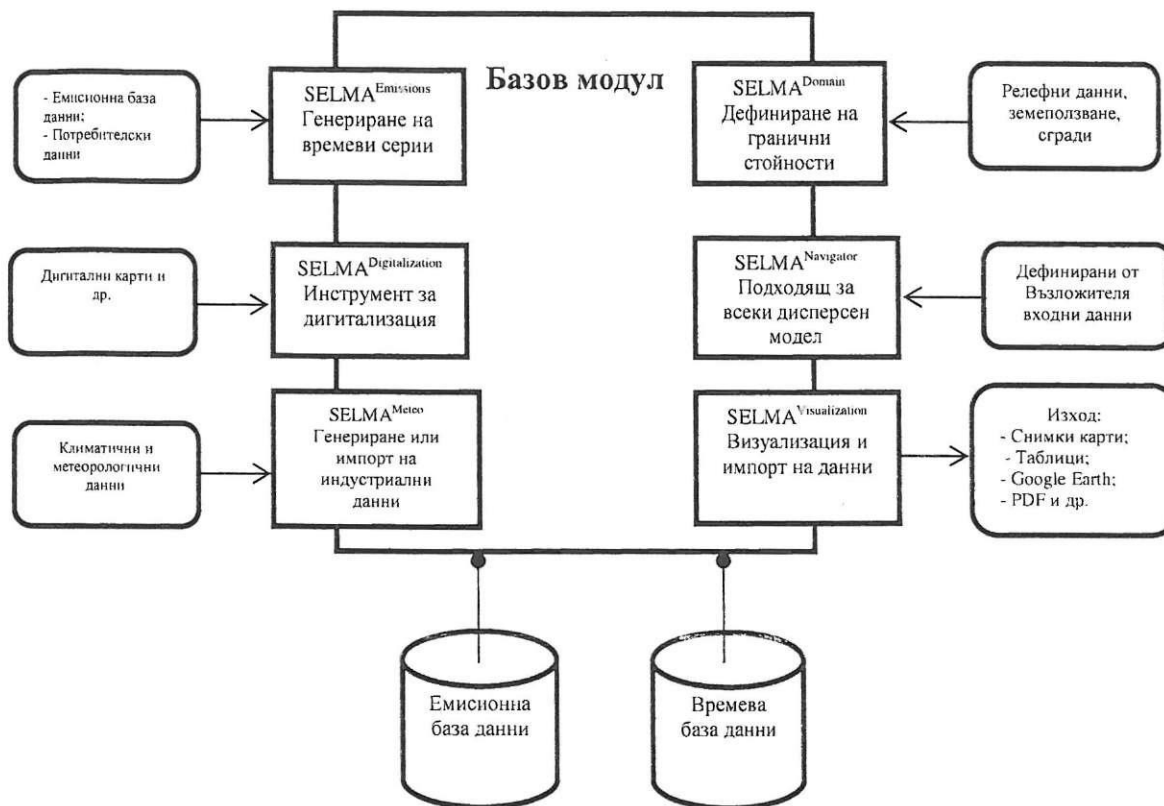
Базов модул

- Емисионна база данни;
- Потребителски данни

SELMA$^{Emissions}$
Генериране на времеви серии

SELMA$^{Domain}$
Дефиниране на гранични стойности

Релефни данни, земеползване, сгради

Дигитални карти и др.

SELMA$^{Digitalization}$
Инструмент за дигитализация

SELMA$^{Navigator}$
Подходящ за всеки дисперсен модел

Дефинирани от Възложителя входни данни

Климатични и метеорологични данни

SELMA$^{Meteo}$
Генериране или импорт на индустриални данни

SELMA$^{Visualization}$
Визуализация и импорт на данни

Изход:
- Снимки карти;
- Таблици;
- Google Earth;
- PDF и др.

Емисионна база данни

Времева база данни